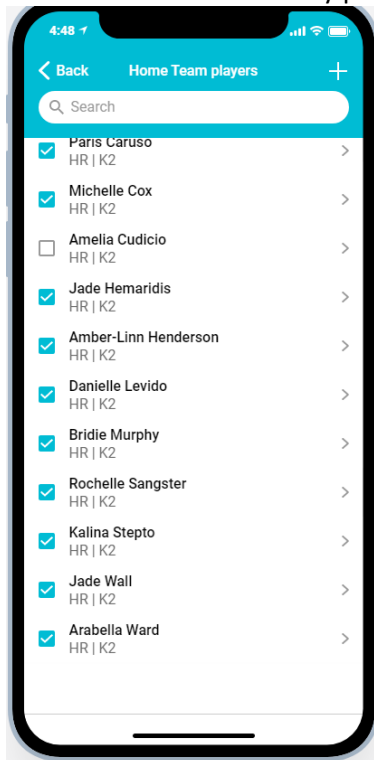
4:48

Back Home Team players +

Search

Paris Caruso
HR | K2

Michelle Cox
HR | K2

Amelia Cudicio
HR | K2

Jade Hemaridis
HR | K2

Amber-Linn Henderson
HR | K2

Danielle Levido
HR | K2

Bridie Murphy
HR | K2

Rochelle Sangster
HR | K2

Kalina Stepto
HR | K2

Jade Wall
HR | K2

Arabella Ward
HR | K2